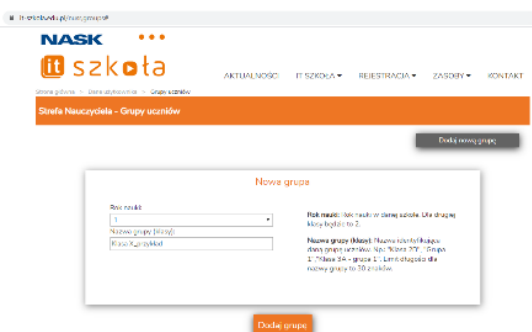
it-szkola.edu.pl/nauc_groups#

NASK

it szkoła

AKTUALNOŚCI IT SZKOŁA ▾ REJESTRACJA ▾ ZASOBY ▾ KONTAKT

Strona główna > Dane użytkownika > Grupy uczniów

Strefa Nauczyciela - Grupy uczniów

Dodaj nową grupę

Nowa grupa

Rok nauki:

1

Nazwa grupy (klasy):

Klasa X_przykład

Rok nauki: Rok nauki w danej szkole. Dla drugiej klasy będzie to 2.

Nazwa grupy (klasy): Nazwa identyfikująca daną grupę uczniów. Np.: "Klasa 3D", "Grupa 1", "Klasa 3A - grupa 1". Limit długości dla nazwy grupy to 30 znaków.

Dodaj grupę